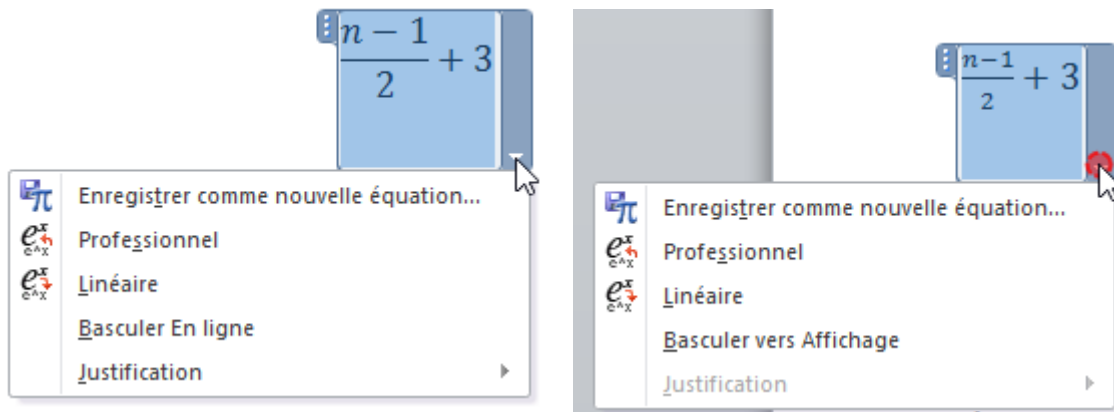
$\frac{n-1}{2}+3$

Enregistrer comme nouvelle équation...
Professionnel
Linéaire
Basculer En ligne
Justification

$\frac{n-1}{2}+3$

Enregistrer comme nouvelle équation...
Professionnel
Linéaire
Basculer vers Affichage
Justification